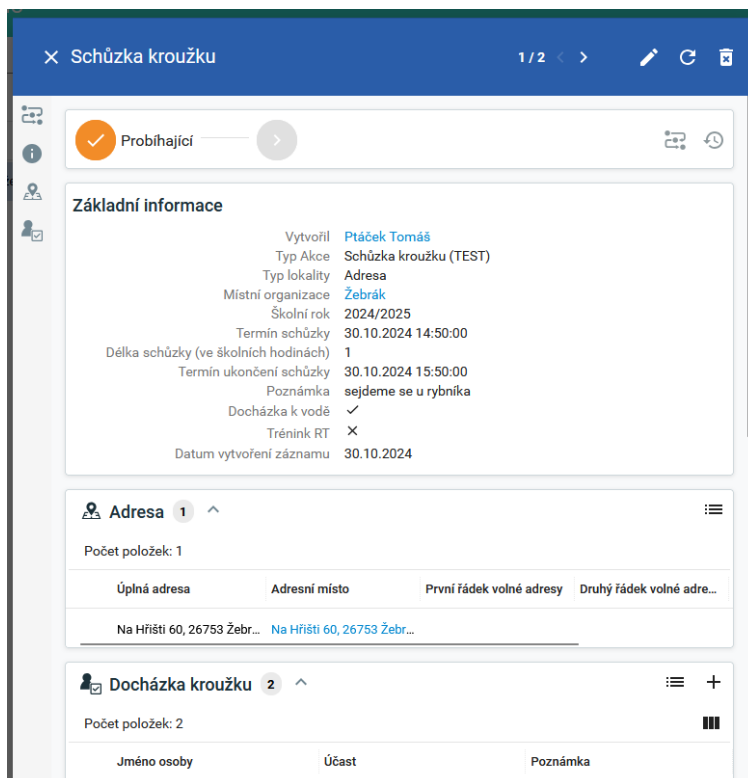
Schůzka kroužku

1 / 2

Probíhající

Základní informace

| | |
|---|---|
| Vytvořil | Ptáček Tomáš |
| Typ Akce | Schůzka kroužku (TEST) |
| Typ lokality | Adresa |
| Místní organizace | Žebrák |
| Školní rok | 2024/2025 |
| Termín schůzky | 30.10.2024 14:50:00 |
| Délka schůzky (ve školních hodinách) | 1 |
| Termín ukončení schůzky | 30.10.2024 15:50:00 |
| Poznámka | sejdeme se u rybníka |
| Docházka k vodě | ✓ |
| Trénink RT | ✕ |
| Datum vytvoření záznamu | 30.10.2024 |

Adresa 1

Počet položek: 1

| Úplná adresa | Adresní místo | První řádek volné adresy | Druhý řádek volné adre... |
|---|---|---|---|
| Na Hřišti 60, 26753 Žebr... | Na Hřišti 60, 26753 Žebr... | | |

Docházka kroužku 2

Počet položek: 2

| Jméno osoby | Účast | Poznámka |
|---|---|---|